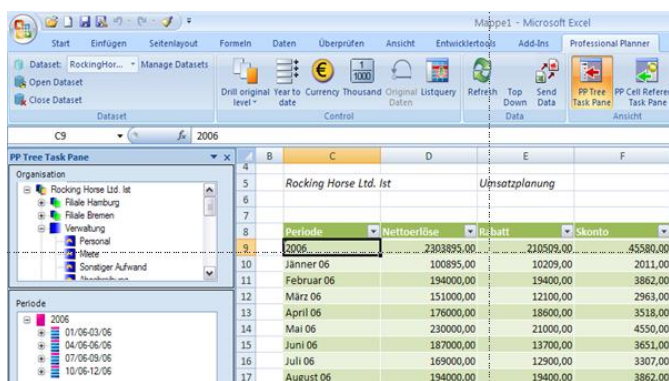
Mappe1 - Microsoft Excel

Start | Einfügen | Seitenlayout | Formeln | Daten | Überprüfen | Ansicht | Entwicklertools | Add-Ins | Professional Planner

Dataset: RockingHor... | Manage Datasets
Open Dataset
Close Dataset
Dataset

Drill original level | Year to date | Currency | Thousand | Original Daten | Listquery
Control

Refresh | Top Down | Send Data
Data

PP Tree Task Pane | PP Cell Referen Task Pane
Ansicht

C9 | $f_x$ | 2006

PP Tree Task Pane

Organisation
Rocking Horse Ltd. Ist
Filiale Hamburg
Filiale Bremen
Verwaltung
Personal
Miete
Sonstiger Aufwand
Abschreibung

Periode
2006
01/06-03/06
04/06-06/06
07/06-09/06
10/06-12/06

| | B | C | D | E | F |
|---|---|---|---|---|---|
| 4 | | | | | |
| 5 | | Rocking Horse Ltd. Ist | | Umsatzplanung | |
| 6 | | | | | |
| 7 | | | | | |
| 8 | | Periode | Nettoerlöse | Rabatt | Skonto |
| 9 | | 2006 | 2303895,00 | 210509,00 | 45580,00 |
| 10 | | Jänner 06 | 100895,00 | 10209,00 | 2011,00 |
| 11 | | Februar 06 | 194000,00 | 19400,00 | 3862,00 |
| 12 | | März 06 | 151000,00 | 12100,00 | 2963,00 |
| 13 | | April 06 | 176000,00 | 18600,00 | 3518,00 |
| 14 | | Mai 06 | 230000,00 | 21000,00 | 4550,00 |
| 15 | | Juni 06 | 187000,00 | 13700,00 | 3651,00 |
| 16 | | Juli 06 | 169000,00 | 12900,00 | 3362,00 |
| 17 | | August 06 | 194000,00 | 19400,00 | 3862,00 |